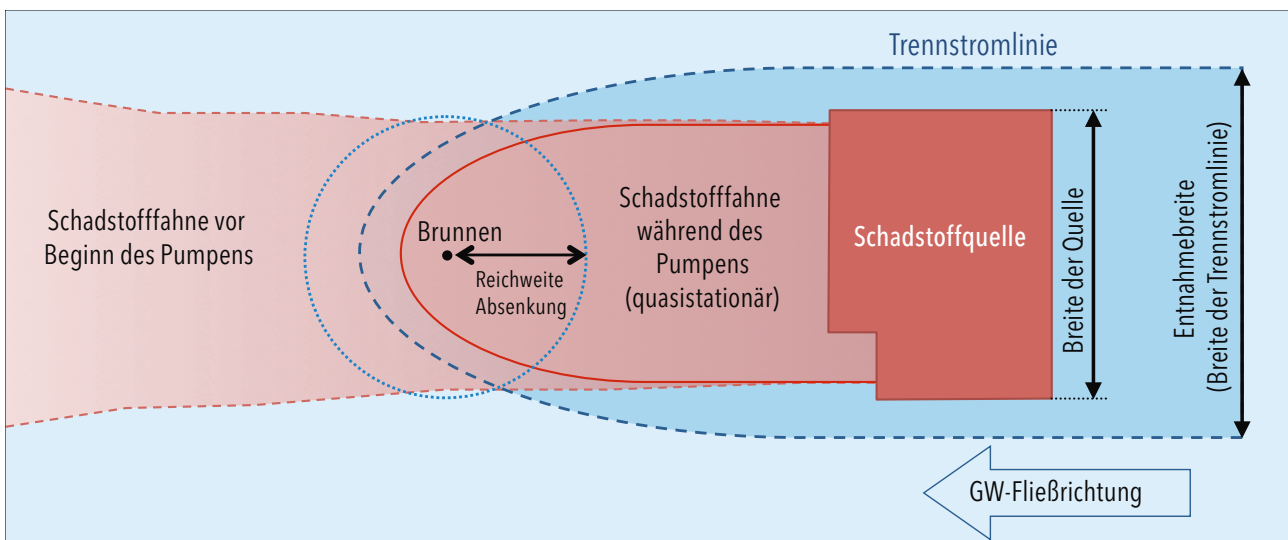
Trennstromlinie

Schadstofffahne vor Beginn des Pumpens

Brunnen

Reichweite Absenkung

Schadstofffahne während des Pumpens (quasistationär)

Schadstoffquelle

Breite der Quelle

Entnahmebreite (Breite der Trennstromlinie)

GW-Fließrichtung